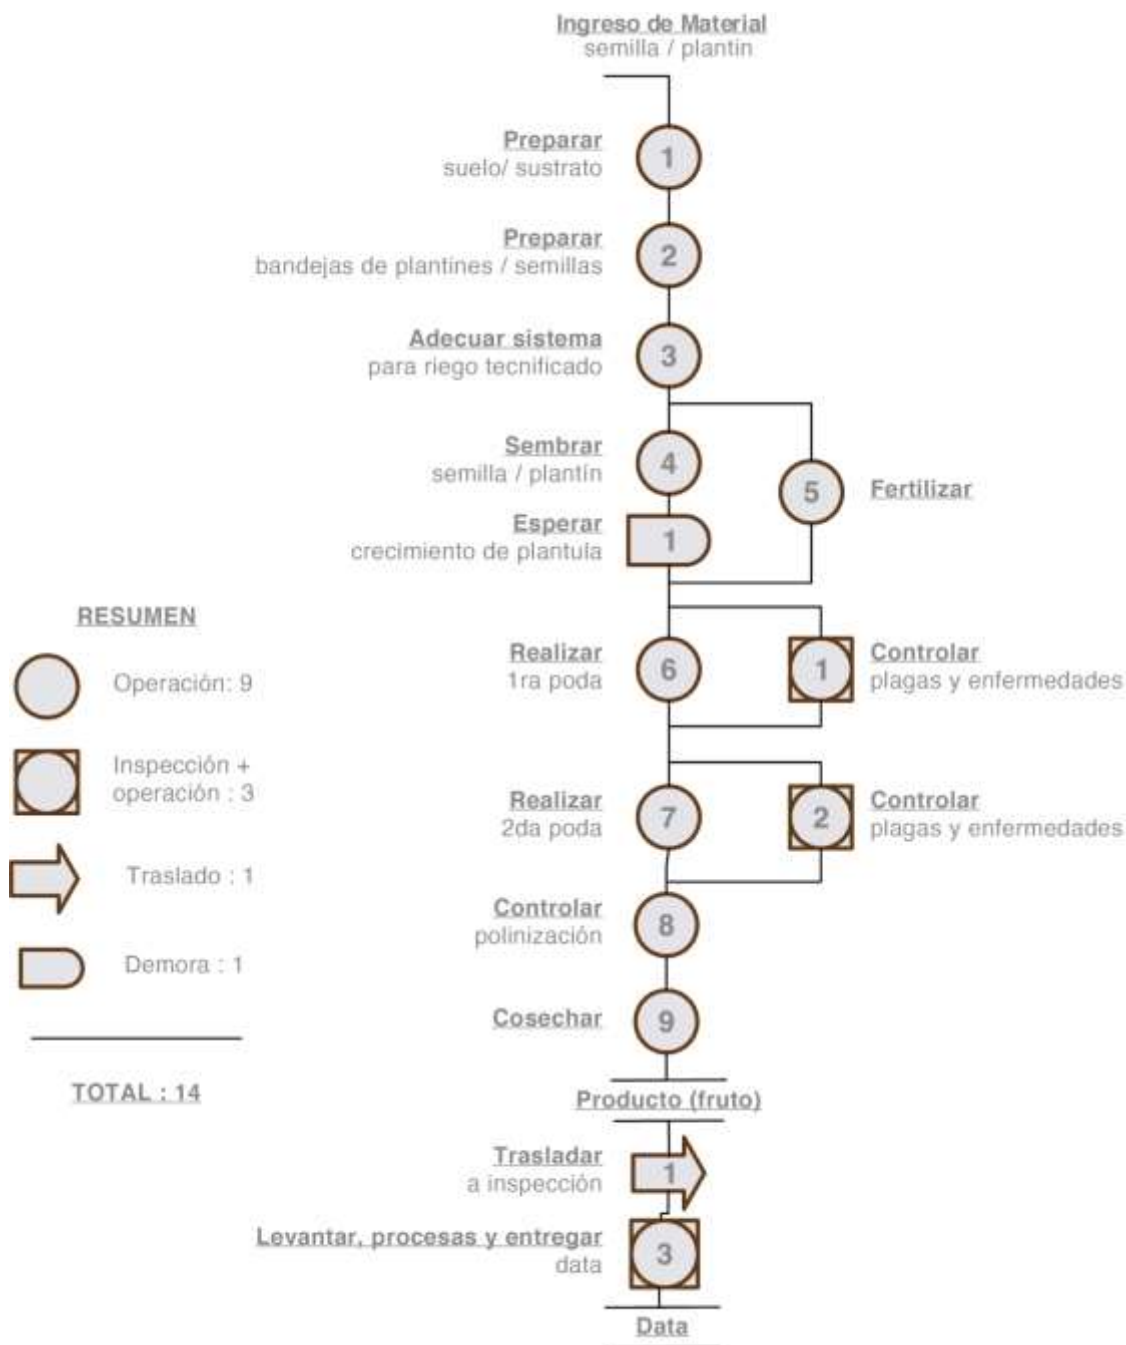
Ingreso de Material
semilla / plantin

Preparar
suelo/ sustrato
1

Preparar
bandejas de plantines / semillas
2

Adecuar sistema
para riego tecnificado
3

Sembrar
semilla / plantín
4

5
Fertilizar

Esperar
crecimiento de plantula
1

RESUMEN

Operación: 9

Inspección + operación : 3

Traslado : 1

Demora : 1

TOTAL : 14

Realizar
1ra poda
6

1
Controlar
plagas y enfermedades

Realizar
2da poda
7

2
Controlar
plagas y enfermedades

Controlar
polinización
8

Cosechar
9

Producto (fruto)

Trasladar
a inspección
1

Levantar, procesas y entregar
data
3

Data